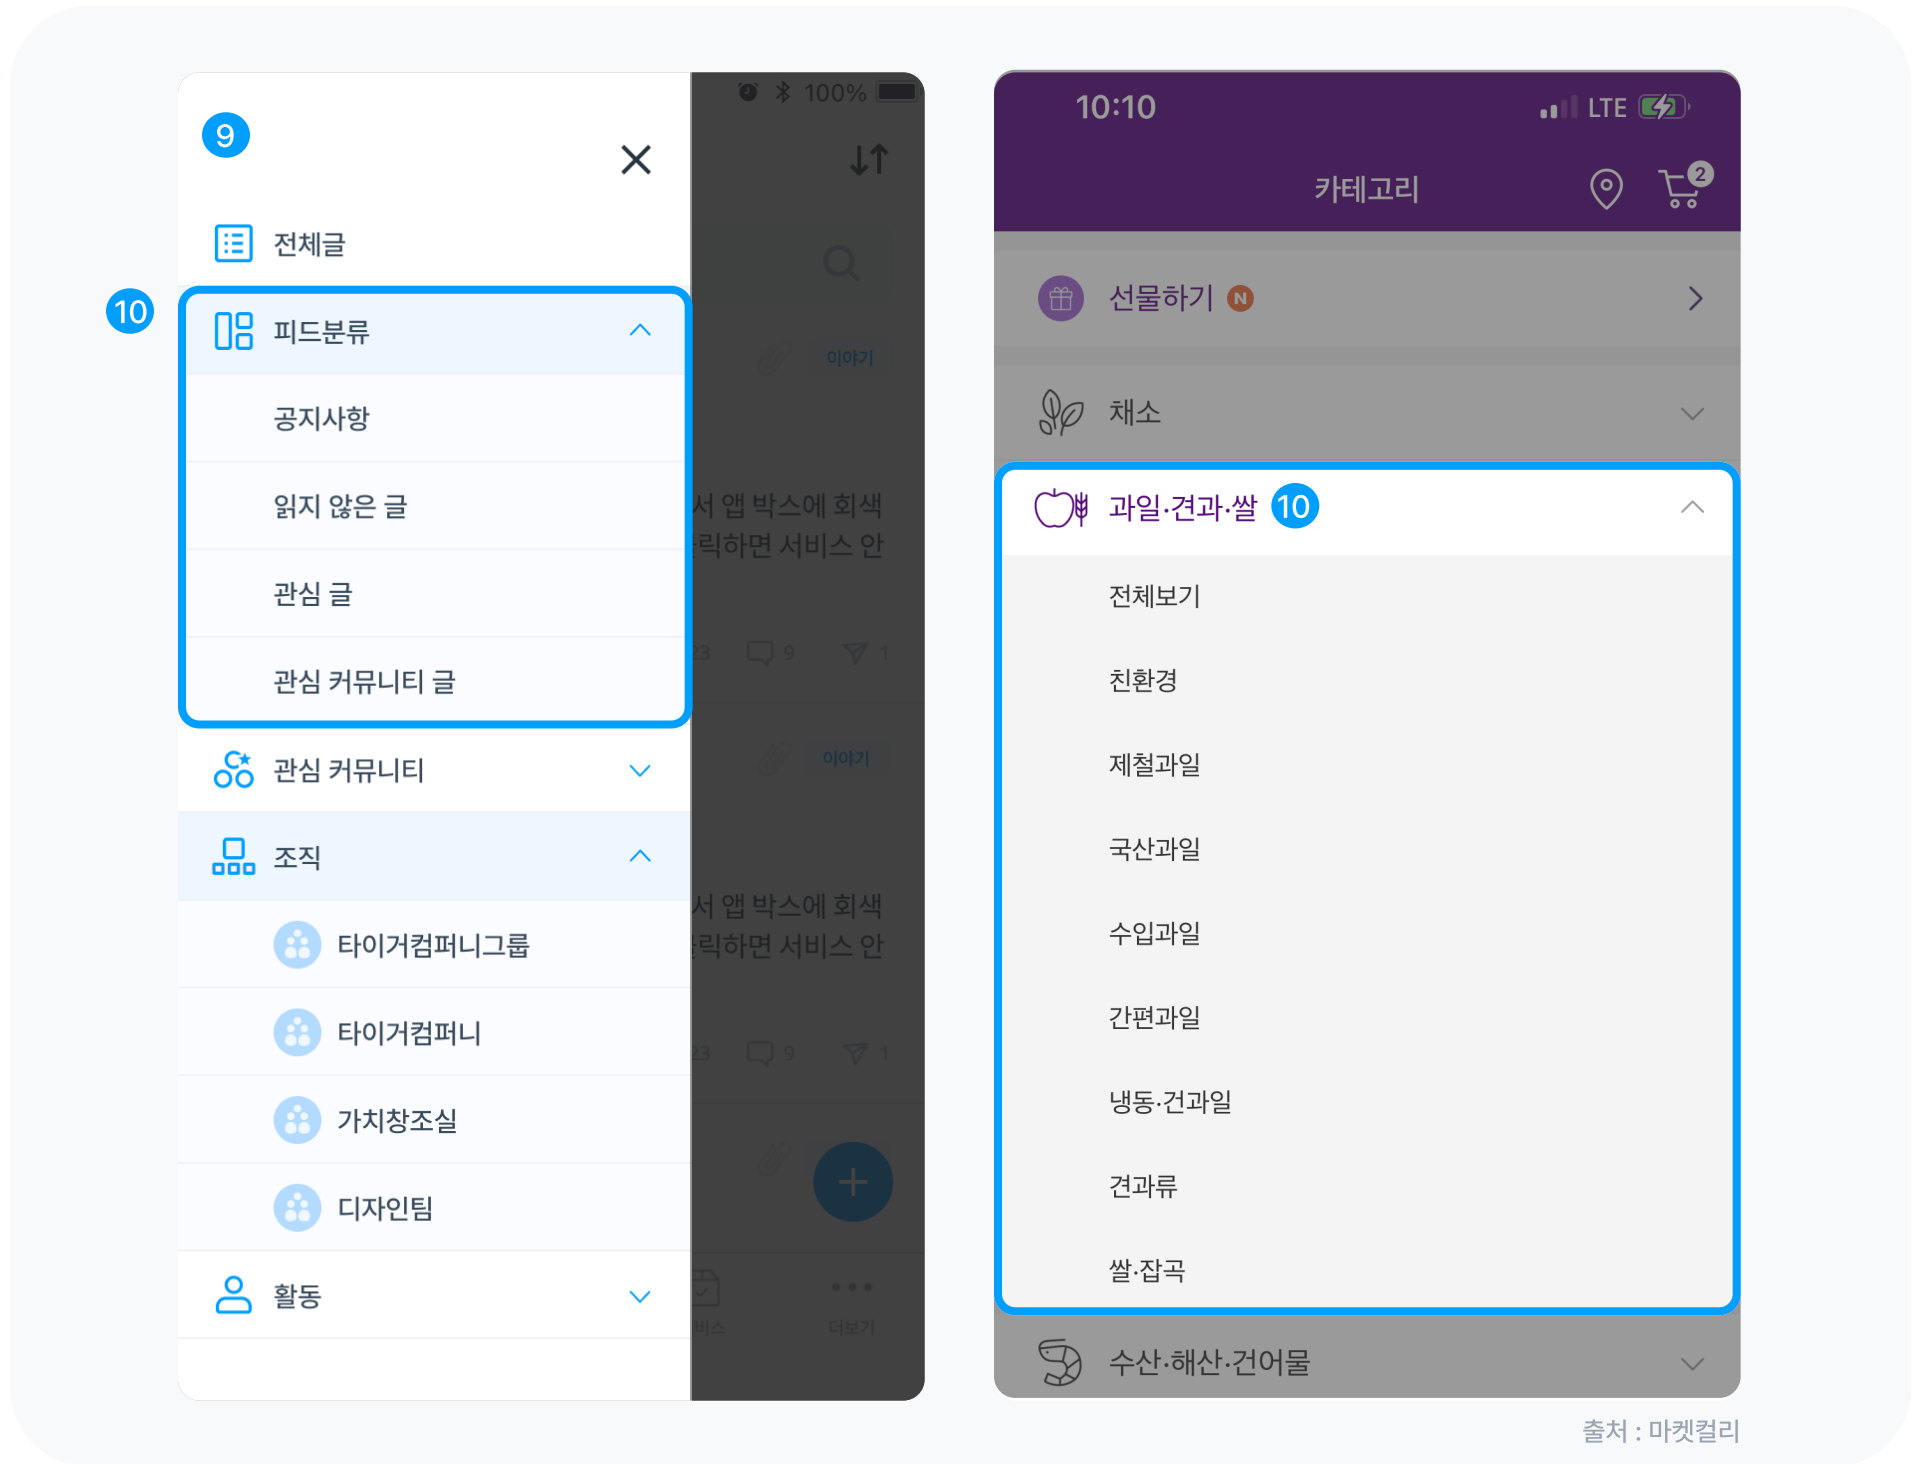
9

100%

전체글

10

피드분류

공지사항

읽지 않은 글

관심 글

관심 커뮤니티 글

관심 커뮤니티

조직

타이거컴퍼니그룹

타이거컴퍼니

가치창조실

디자인팀

활동

이야기

서 앱 박스에 회색 릭하면 서비스 안

23 9 1

이야기

서 앱 박스에 회색 릭하면 서비스 안

23 9 1

+

더보기

10:10 LTE

카테고리

2

선물하기 N

채소

과일·견과·쌀 10

전체보기

친환경

제철과일

국산과일

수입과일

간편과일

냉동·건과일

견과류

쌀·잡곡

수산·해산·건어물

출처 : 마켓컬리